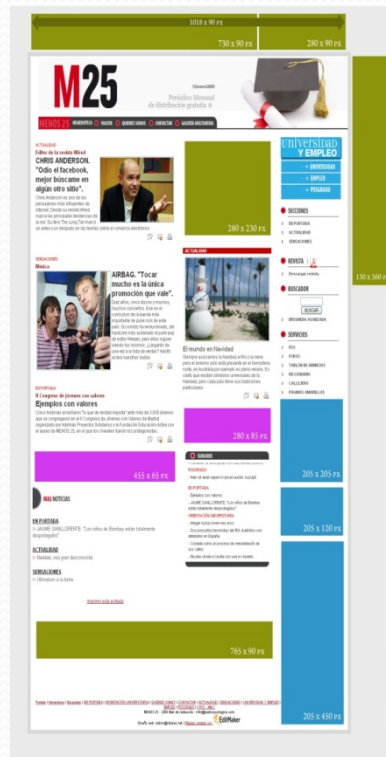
1018 x 90 px

730 x 90 px

280 x 90 px

M25

Periódico Mensual de distribución gratuita

MENOS 25 | PORTADA | VIAJES | QUIENES SOMOS | CONTACTAR | GALERÍA MULTIMEDIA

ACTUALIDAD
Editor de la revista Wired
CHRIS ANDERSON. "Odio el facebook, mejor búscame en algún otro sitio".

280 x 230 px

universidad Y EMPLEO
» UNIVERSIDAD
» EMPLEO
» POSGRADO

SECCIONES
DEPORTIVA
ACTUALIDAD
OBSESIONES

REVISTA
Descargar revista

BUSCADOR
BUSCAR

SERVICIOS

130 x 500 px

SENSACIONES
Música
AIRBAG. "Tocar mucho es la única promoción que vale".

ACTUALIDAD

El mundo en Navidad

280 x 85 px

DEPORTIVA
Ejemplos con valores

455 x 65 px

205 x 205 px

205 x 120 px

MÁS NOTICIAS

EN PORTADA
» JAUME SANLLORENTE: "Los niños de Bombay están totalmente desprotegidos"

ACTUALIDAD
» Navidad, esa gran desconocida

SENSACIONES
» Ultimátum a la tierra

Imprimir esta portada

765 x 90 px

205 x 450 px

EditMaker